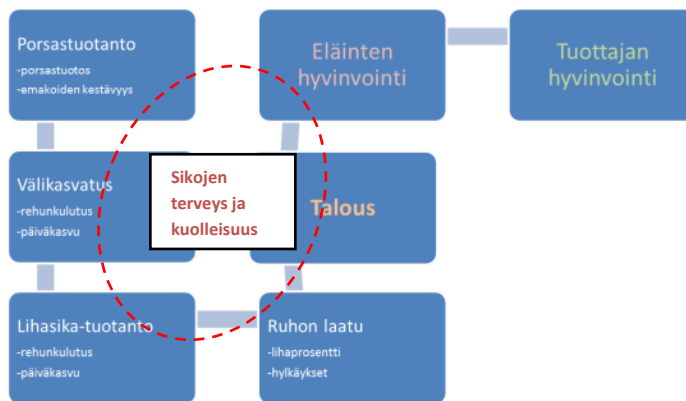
Porsastuotanto
-porsastuotos
-emakoiden kestävyys

Eläinten hyvinvointi

Tuottajan hyvinvointi

Välikasvatus
-rehunkulutus
-päiväkasvu

Sikojen terveys ja kuolleisuus

Talous

Lihasika-tuotanto
-rehunkulutus
-päiväkasvu

Ruhon laatu
-lihaprosentti
-hylkäykset